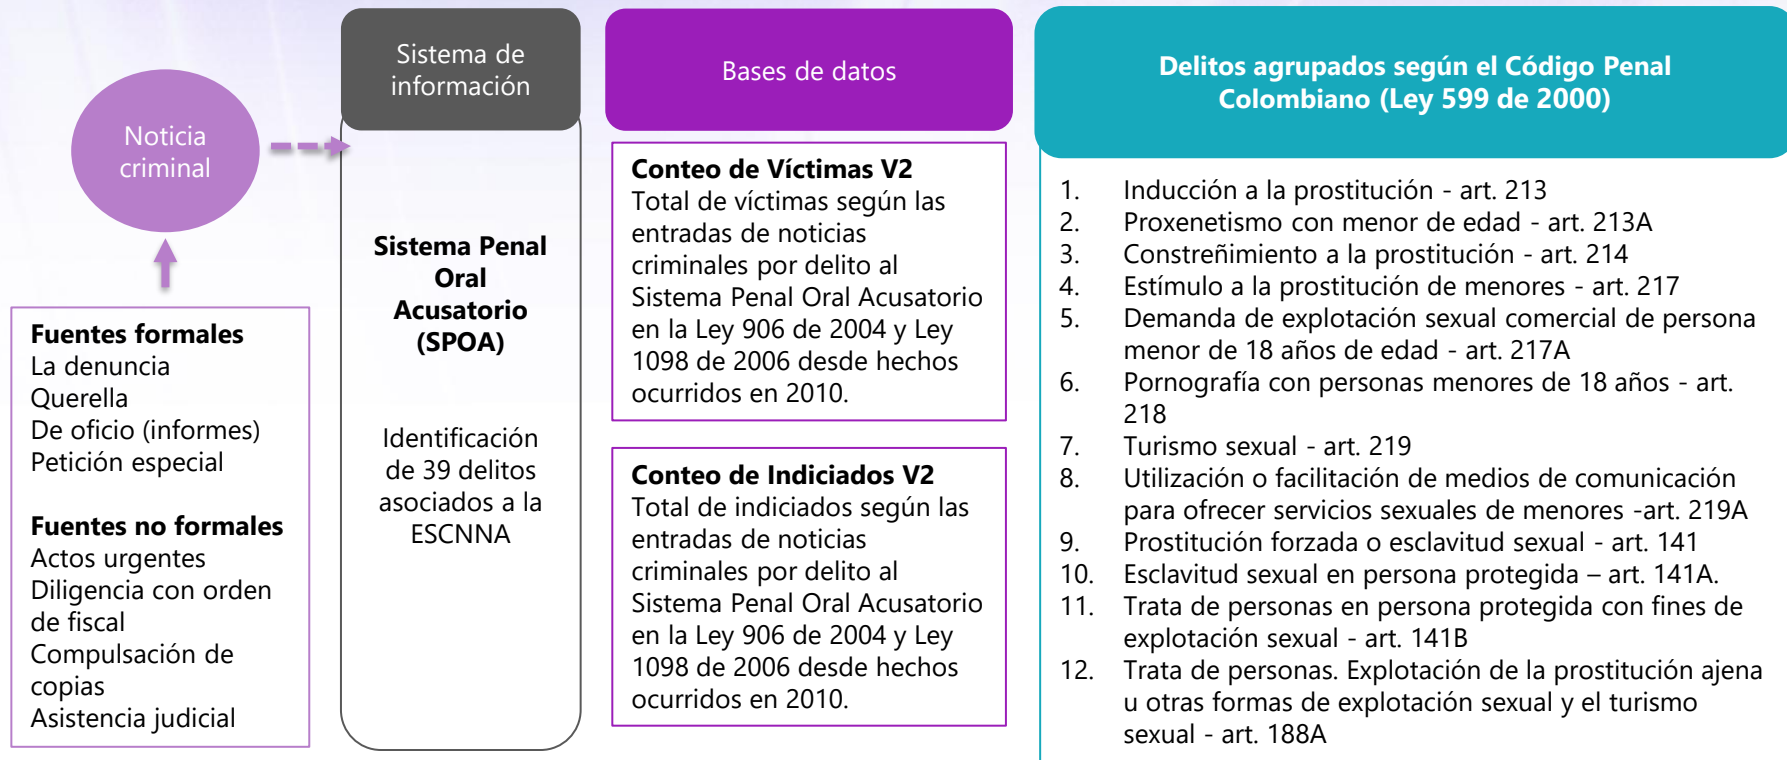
Noticia criminal

Fuentes formales
La denuncia
Querella
De oficio (informes)
Petición especial

Fuentes no formales
Actos urgentes
Diligencia con orden de fiscal
Compulsación de copias
Asistencia judicial

Sistema de información

Sistema Penal Oral Acusatorio (SPOA)

Identificación de 39 delitos asociados a la ESCNNA

Bases de datos

Conteo de Víctimas V2
Total de víctimas según las entradas de noticias criminales por delito al Sistema Penal Oral Acusatorio en la Ley 906 de 2004 y Ley 1098 de 2006 desde hechos ocurridos en 2010.

Conteo de Indiciados V2
Total de indiciados según las entradas de noticias criminales por delito al Sistema Penal Oral Acusatorio en la Ley 906 de 2004 y Ley 1098 de 2006 desde hechos ocurridos en 2010.

Delitos agrupados según el Código Penal Colombiano (Ley 599 de 2000)

1. Inducción a la prostitución - art. 213
2. Proxenetismo con menor de edad - art. 213A
3. Constreñimiento a la prostitución - art. 214
4. Estímulo a la prostitución de menores - art. 217
5. Demanda de explotación sexual comercial de persona menor de 18 años de edad - art. 217A
6. Pornografía con personas menores de 18 años - art. 218
7. Turismo sexual - art. 219
8. Utilización o facilitación de medios de comunicación para ofrecer servicios sexuales de menores -art. 219A
9. Prostitución forzada o esclavitud sexual - art. 141
10. Esclavitud sexual en persona protegida – art. 141A.
11. Trata de personas en persona protegida con fines de explotación sexual - art. 141B
12. Trata de personas. Explotación de la prostitución ajena u otras formas de explotación sexual y el turismo sexual - art. 188A